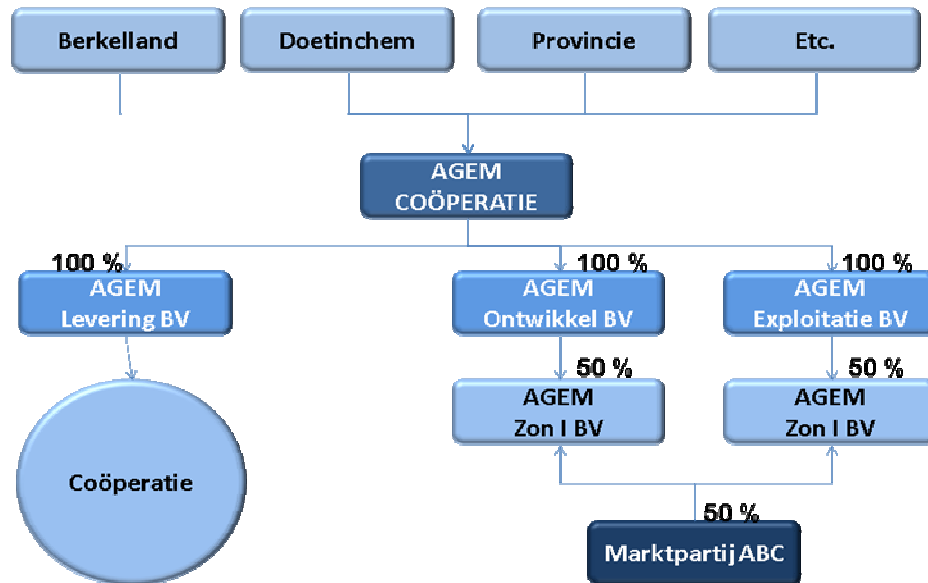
Berkelland

Doetinchem

Provincie

Etc.

AGEM COOPERATIE

100 %

AGEM Levering BV

100 %

AGEM Ontwikkel BV

100 %

AGEM Exploitatie BV

50 %

AGEM Zon I BV

50 %

AGEM Zon I BV

Coöperatie

50 %

Marktpartij ABC